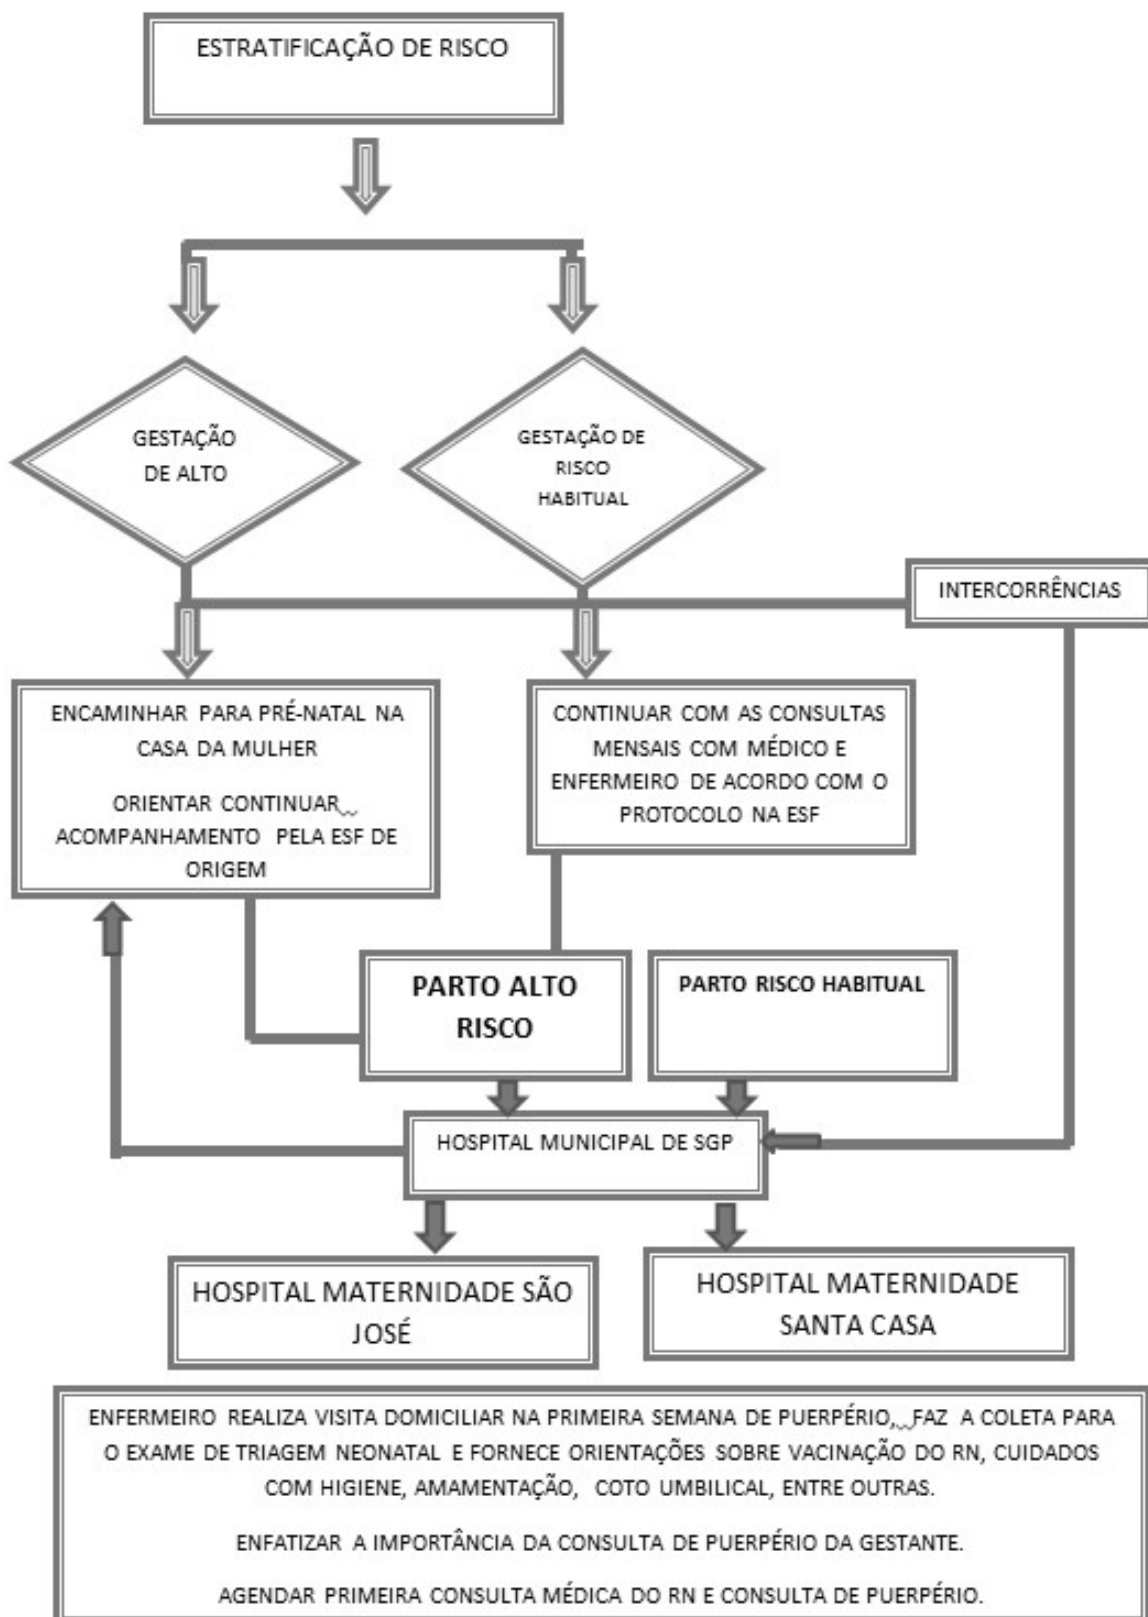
ESTRATIFICAÇÃO DE RISCO

GESTAÇÃO DE ALTO

GESTAÇÃO DE RISCO HABITUAL

INTERCORRÊNCIAS

ENCAMINHAR PARA PRÉ-NATAL NA CASA DA MULHER

ORIENTAR CONTINUAR ACOMPANHAMENTO PELA ESF DE ORIGEM

CONTINUAR COM AS CONSULTAS MENSAIS COM MÉDICO E ENFERMEIRO DE ACORDO COM O PROTOCOLO NA ESF

PARTO ALTO RISCO

PARTO RISCO HABITUAL

HOSPITAL MUNICIPAL DE SGP

HOSPITAL MATERNIDADE SÃO JOSÉ

HOSPITAL MATERNIDADE SANTA CASA

ENFERMEIRO REALIZA VISITA DOMICILIAR NA PRIMEIRA SEMANA DE PUERPÉRIO, FAZ A COLETA PARA O EXAME DE TRIAGEM NEONATAL E FORNECE ORIENTAÇÕES SOBRE VACINAÇÃO DO RN, CUIDADOS COM HIGIENE, AMAMENTAÇÃO, COTO UMBILICAL, ENTRE OUTRAS.

ENFATIZAR A IMPORTÂNCIA DA CONSULTA DE PUERPÉRIO DA GESTANTE.

AGENDAR PRIMEIRA CONSULTA MÉDICA DO RN E CONSULTA DE PUERPÉRIO.